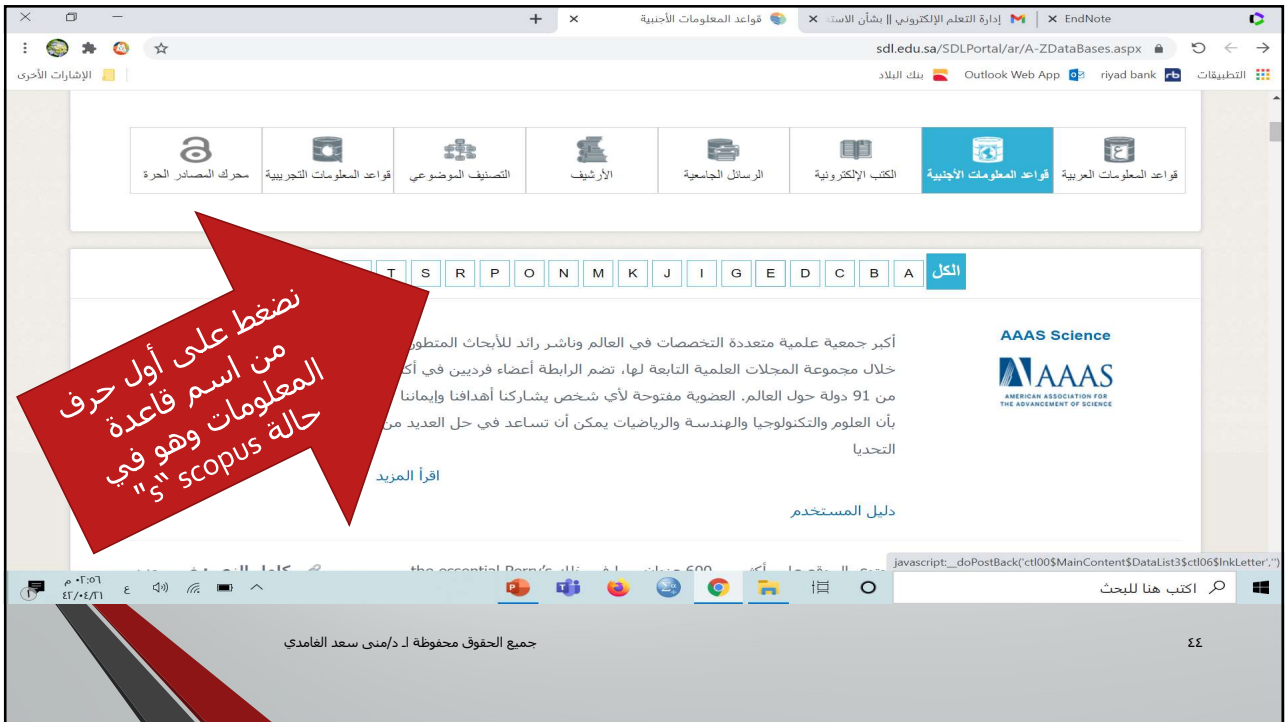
EndNote | إدارة التعلم الإلكتروني || بشأن الاست | قواعد المعلومات الأجنبية

sdl.edu.sa/SDLPortal/ar/A-ZDataBases.aspx

التطبيقات riyad bank Outlook Web App بنك البلاد الإشارات الأخرى

قواعد المعلومات العربية | قواعد المعلومات الأجنبية | الكتب الإلكترونية | الرسائل الجامعية | الأرشيف | التصنيف الموضوعي | قواعد المعلومات التجريبية | محرك المصادر الحرة

الكل A B C D E G I J K M N O P R S T

نضغط على أول حرف من اسم قاعدة المعلومات وهو في حالة scopus "s"

AAAS Science

AAAS
AMERICAN ASSOCIATION FOR THE ADVANCEMENT OF SCIENCE

أكبر جمعية علمية متعددة التخصصات في العالم وناشر رائد للأبحاث المتطور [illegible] خلال مجموعة المجلات العلمية التابعة لها، تضم الرابطة أعضاء فرديين في أكـ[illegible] من 91 دولة حول العالم. العضوية مفتوحة لأي شخص يشاركنا أهدافنا وإيماننا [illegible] بأن العلوم والتكنولوجيا والهندسة والرياضيات يمكن أن تساعد في حل العديد من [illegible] التحديا

اقرأ المزيد

دليل المستخدم

javascript:__doPostBack('ctl00$MainContent$DataList3$ctl06$lnkLetter','')

اكتب هنا للبحث

٠٢:٥٦ م
٤٣/٠٤/٢١

جميع الحقوق محفوظة لـ د/منى سعد الغامدي

٤٤